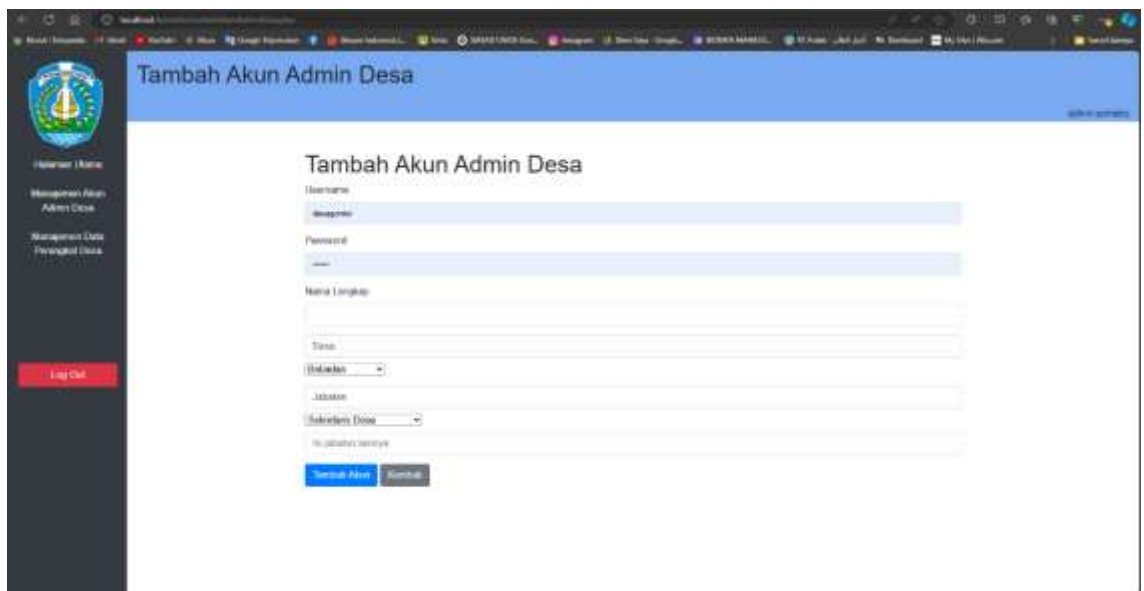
Tambah Akun Admin Desa

Halaman Utama

Manajemen Akun Admin Desa

Manajemen Data Perangkat Desa

Log Out

Tambah Akun Admin Desa

Username

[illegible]

Password

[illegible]

Nama Lengkap

Desa

Bakadan

Jabatan

Sekretaris Desa

Isi jabatan lainnya

Tambah Akun

Kembali